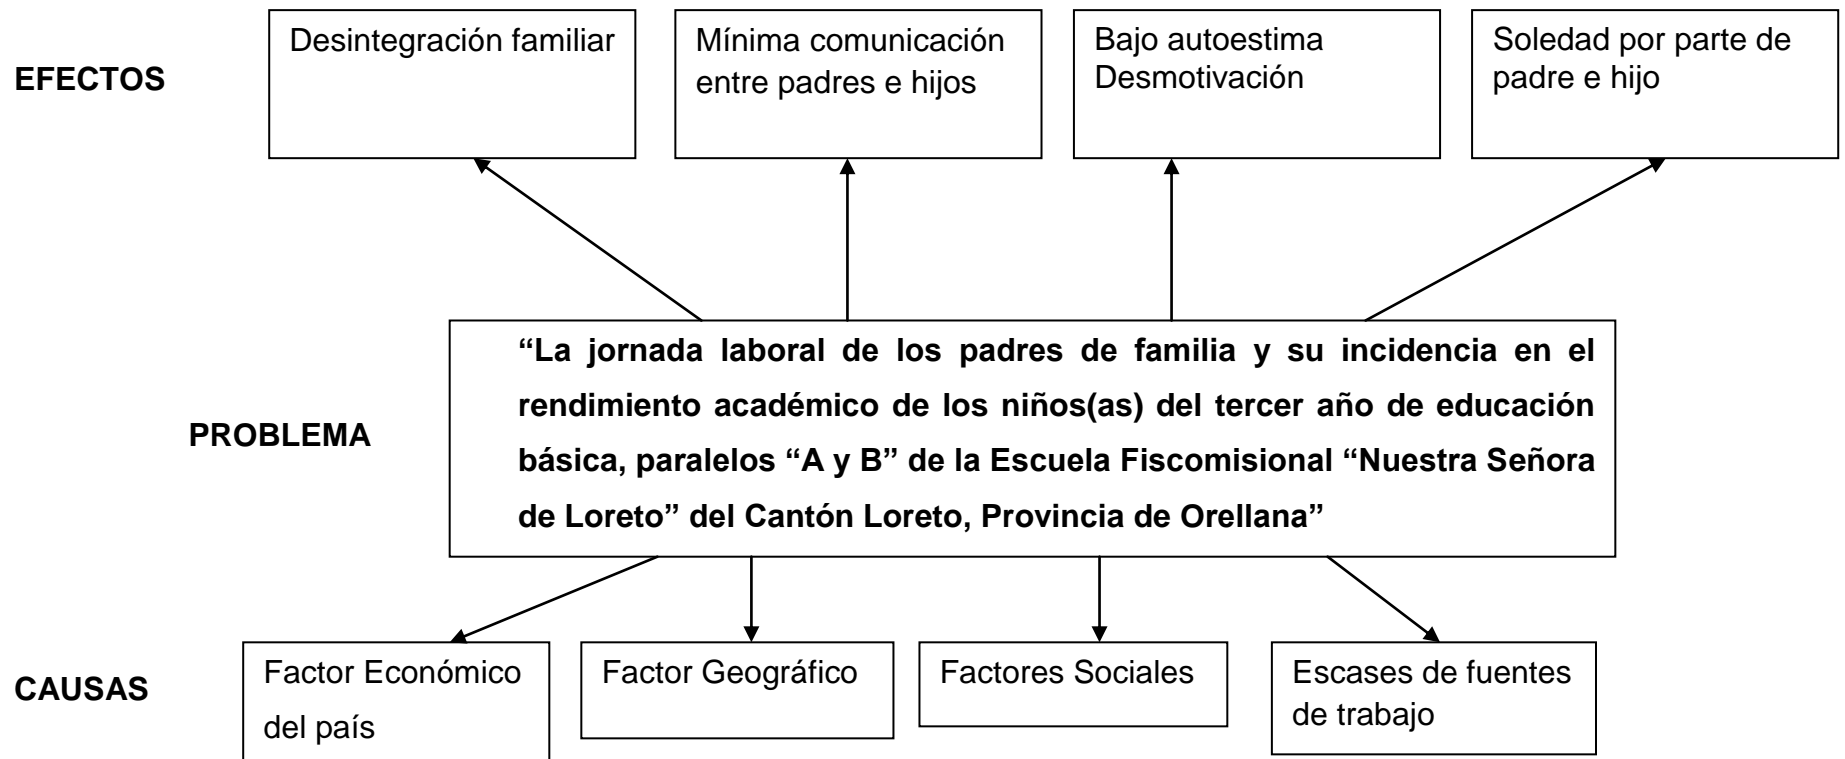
EFECTOS

Desintegración familiar

Mínima comunicación entre padres e hijos

Bajo autoestima
Desmotivación

Soledad por parte de padre e hijo

PROBLEMA

“La jornada laboral de los padres de familia y su incidencia en el rendimiento académico de los niños(as) del tercer año de educación básica, paralelos “A y B” de la Escuela Fiscomisional “Nuestra Señora de Loreto” del Cantón Loreto, Provincia de Orellana”

CAUSAS

Factor Económico del país

Factor Geográfico

Factores Sociales

Escases de fuentes de trabajo